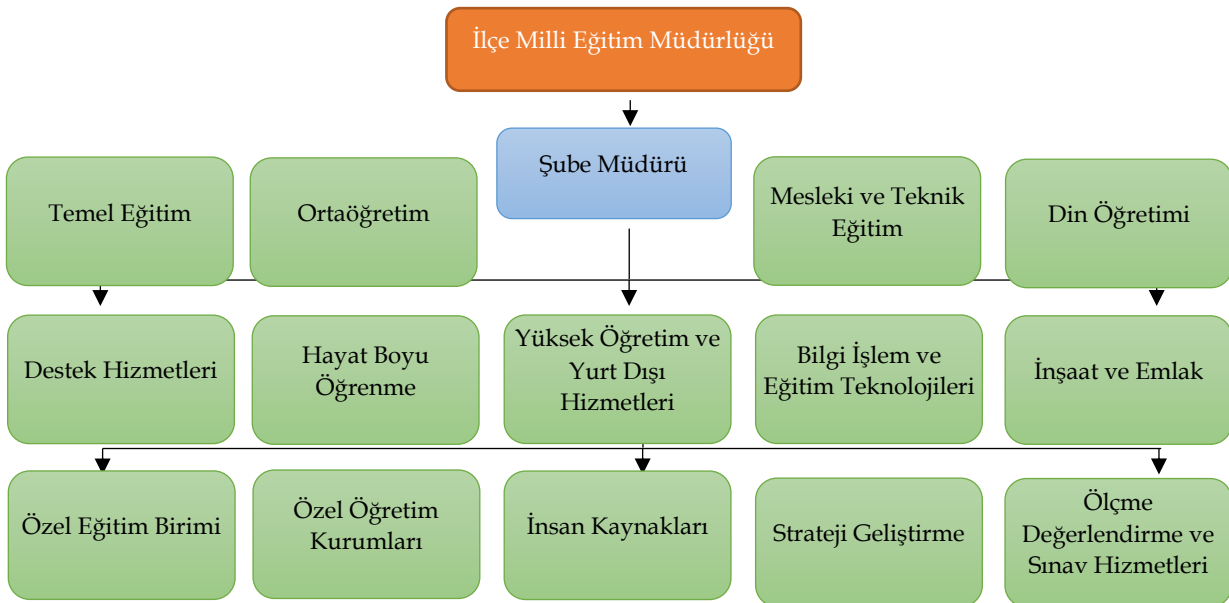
İlçe Milli Eğitim Müdürlüğü

Şube Müdürü

Temel Eğitim

Ortaöğretim

Mesleki ve Teknik Eğitim

Din Öğretimi

Destek Hizmetleri

Hayat Boyu Öğrenme

Yüksek Öğretim ve Yurt Dışı Hizmetleri

Bilgi İşlem ve Eğitim Teknolojileri

İnşaat ve Emlak

Özel Eğitim Birimi

Özel Öğretim Kurumları

İnsan Kaynakları

Strateji Geliştirme

Ölçme Değerlendirme ve Sınav Hizmetleri